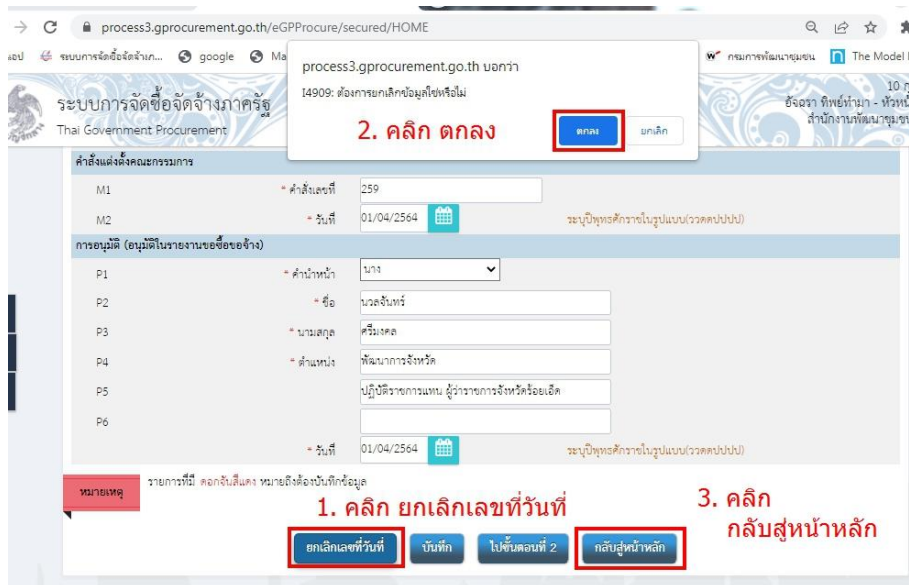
process3.gprocurement.go.th/eGPProcure/secured/HOME

แอป ระบบการจัดซื้อจัดจ้างภ... google Ma กรมการพัฒนาชุมชน The Model I

process3.gprocurement.go.th บอกว่า

I4909: ต้องการยกเลิกข้อมูลใช่หรือไม่

2. คลิก ตกลง

ตกลง ยกเลิก

ระบบการจัดซื้อจัดจ้างภาครัฐ
Thai Government Procurement

10 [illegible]
อัจฉรา ทิพย์ทำมา - หัวห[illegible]
สำนักงานพัฒนาชุมช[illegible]

คำสั่งแต่งตั้งคณะกรรมการ

| | | |
|---|---|---|
| M1 | * คำสั่งเลขที่ | 259 |
| M2 | * วันที่ | 01/04/2564 ระบุปีพุทธศักราชในรูปแบบ(ววดดปปปป) |

การอนุมัติ (อนุมัติในรายงานขอซื้อขอจ้าง)

| | | |
|---|---|---|
| P1 | * คำนำหน้า | นาง |
| P2 | * ชื่อ | นวลจันทร์ |
| P3 | * นามสกุล | ศรีมงคล |
| P4 | * ตำแหน่ง | พัฒนาการจังหวัด |
| P5 | | ปฏิบัติราชการแทน ผู้ว่าราชการจังหวัดร้อยเอ็ด |
| P6 | | |
| | * วันที่ | 01/04/2564 ระบุปีพุทธศักราชในรูปแบบ(ววดดปปปป) |

หมายเหตุ รายการที่มี ดอกจันสีแดง หมายถึงต้องบันทึกข้อมูล

1. คลิก ยกเลิกเลขที่วันที่

3. คลิก
กลับสู่หน้าหลัก

ยกเลิกเลขที่วันที่ บันทึก ไปขั้นตอนที่ 2 กลับสู่หน้าหลัก